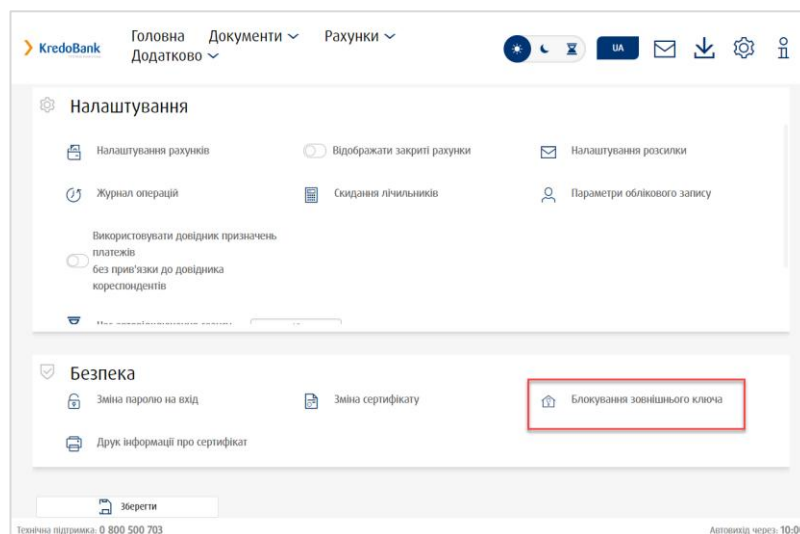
KredoBank

Головна Документи Рахунки Додатково

UA

Налаштування

Налаштування рахунків

Відображати закриті рахунки

Налаштування розсилки

Журнал операцій

Скидання лічильників

Параметри облікового запису

Використовувати довідник призначень платежів без прив'язки до довідника кореспондентів

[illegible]

Безпека

Зміна паролю на вхід

Зміна сертифікату

Блокування зовнішнього ключа

Друк інформації про сертифікат

Зберегти

Технічна підтримка: 0 800 500 703

Автовихід через: 10:0